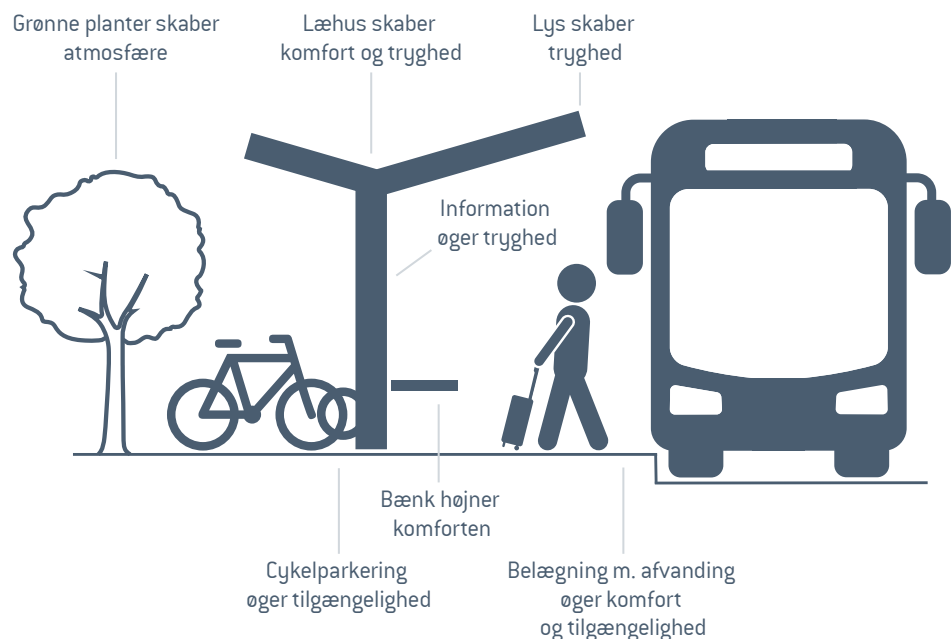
Grønne planter skaber atmosfære

Læhus skaber komfort og tryghed

Lys skaber tryghed

Information øger tryghed

Bænk højner komforten

Cykelparkering øger tilgængelighed

Belægning m. afvanding øger komfort og tilgængelighed